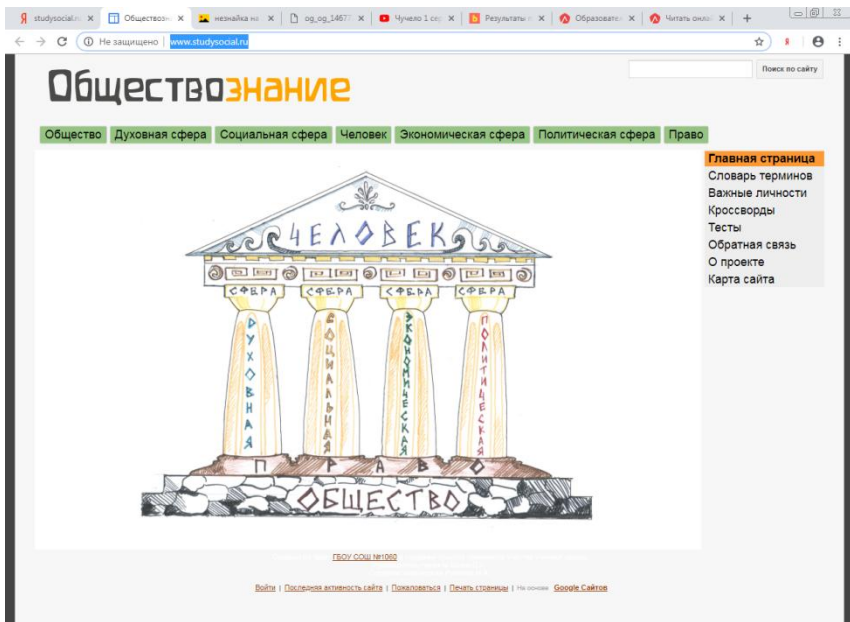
studysocial.ru | Обществозн | незнайка на | og_og_14677 | Чучело 1 се | Результаты | Образовате | Читать онла | +

Не защищено | www.studysocial.ru

Обществознание

Поиск по сайту

Общество | Духовная сфера | Социальная сфера | Человек | Экономическая сфера | Политическая сфера | Право

Главная страница
Словарь терминов
Важные личности
Кроссворды
Тесты
Обратная связь
О проекте
Карта сайта

ЧЕЛОВЕК

СФЕРА СФЕРА СФЕРА СФЕРА

ДУХОВНАЯ СОЦИАЛЬНАЯ ЭКОНОМИЧЕСКАЯ ПОЛИТИЧЕСКАЯ

ПРАВО

ОБЩЕСТВО

ГБОУ СОШ №1060

Войти | Последняя активность сайта | Пожаловаться | Печать страницы | На основе Google Сайтов